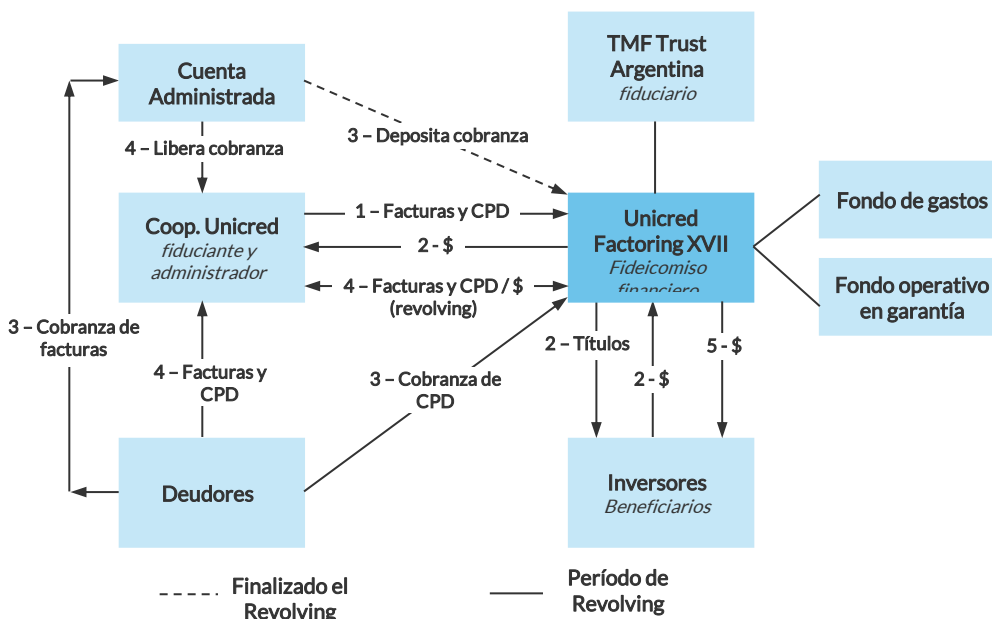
TMF Trust Argentina
fiduciario

Cuenta Administrada

3 – Deposita cobranza

4 – Libera cobranza

Coop. Unicred
fiduciante y administrador

1 – Facturas y CPD

2 - $

4 – Facturas y CPD / $ (revolving)

Unicred Factoring XVII
Fideicomiso financiero

Fondo de gastos

Fondo operativo en garantía

3 – Cobranza de facturas

2 – Títulos

2 - $

5 - $

4 – Facturas y CPD

3 – Cobranza de CPD

Deudores

Inversores
Beneficiarios

Finalizado el Revolving

Período de Revolving